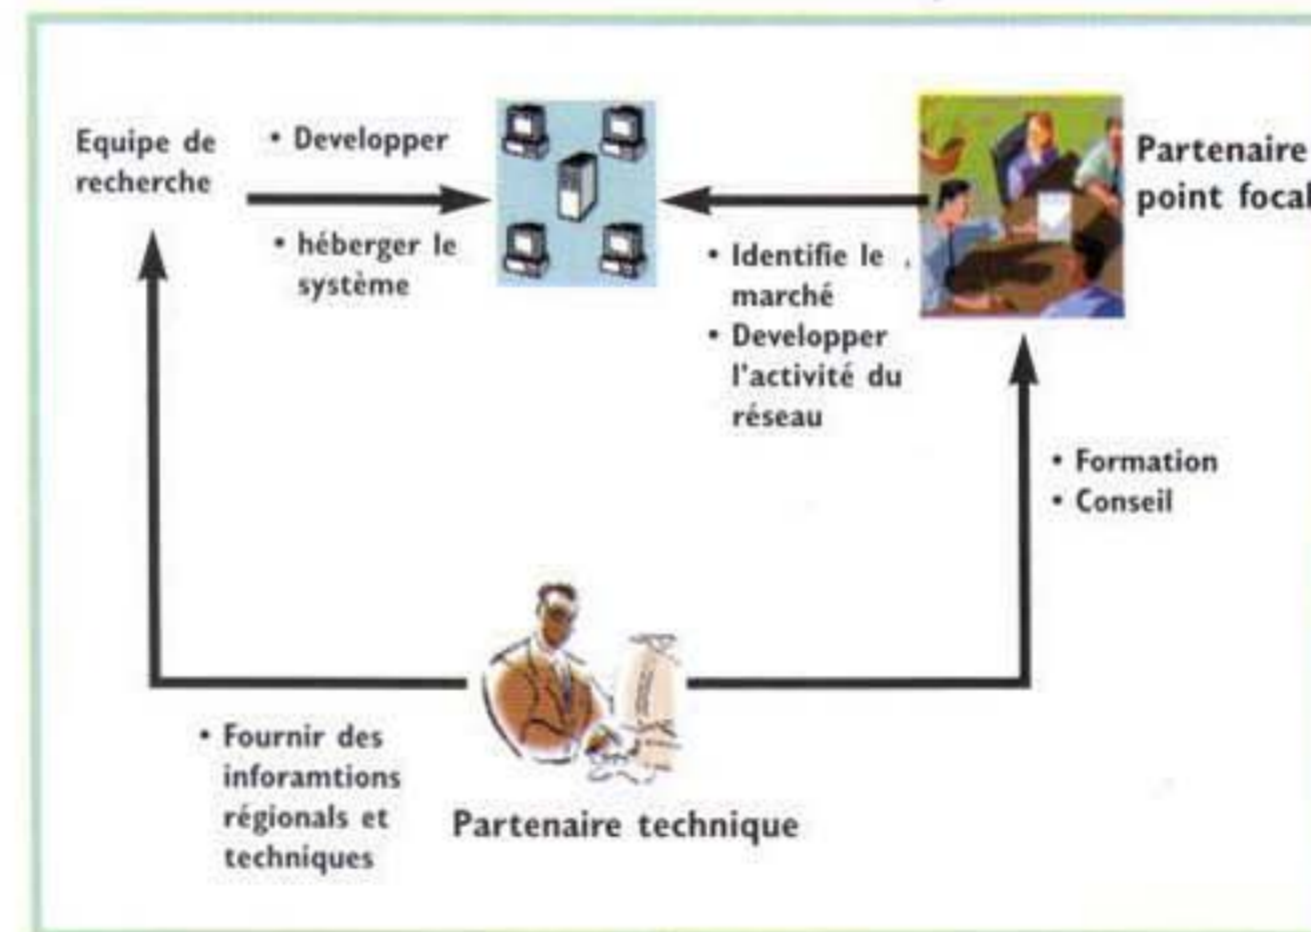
Equipe de recherche

• Developper

• héberger le système

Partenaire point focal

• Identifie le marché
• Developper l'activité du réseau

• Formation
• Conseil

• Fournir des inforamtions régionals et techniques

Partenaire technique